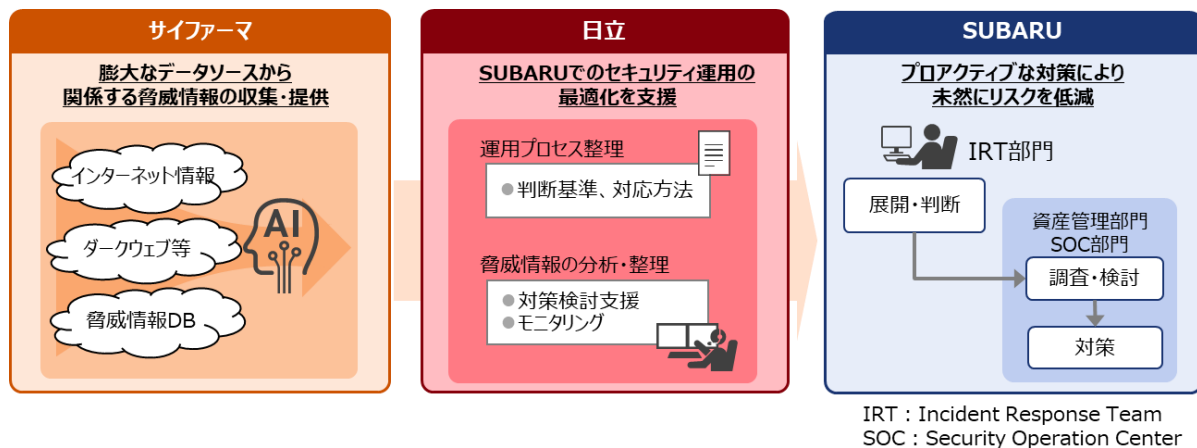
サイファーマ

膨大なデータソースから
関係する脅威情報の収集・提供

インターネット情報

ダークウェブ等

脅威情報DB

AI

日立

SUBARUでのセキュリティ運用の
最適化を支援

運用プロセス整理

● 判断基準、対応方法

脅威情報の分析・整理

● 対策検討支援
● モニタリング

SUBARU

プロアクティブな対策により
未然にリスクを低減

IRT部門

展開・判断

資産管理部門
SOC部門

調査・検討

対策

IRT：Incident Response Team
SOC：Security Operation Center